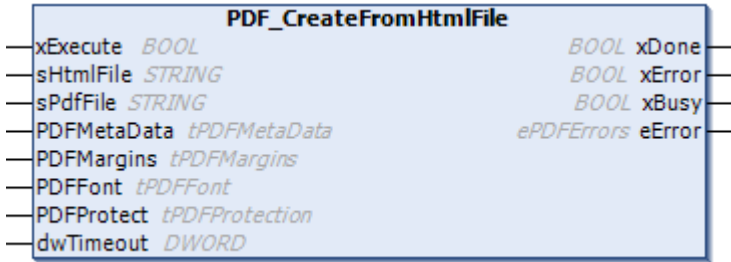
PDF_CreateFromHtmlFile

xExecute BOOL
sHtmlFile STRING
sPdfFile STRING
PDFMetaData tPDFMetaData
PDFMargins tPDFMargins
PDFFont tPDFFont
PDFProtect tPDFProtection
dwTimeout DWORD

BOOL xDone
BOOL xError
BOOL xBusy
ePDFErrors eError